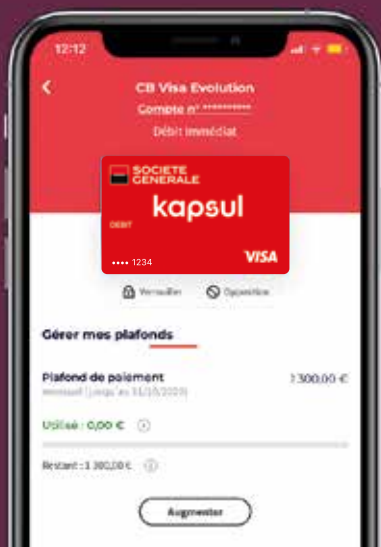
12:12

CB Visa Evolution
Compte n° **********
Débit immédiat

SOCIETE GENERALE
kapsul
DEBIT
•••• 1234
VISA

Verrouiller
Opposition

Gérer mes plafonds

Plafond de paiement
Mensuel (jusqu'au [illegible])
1 300,00 €

Utilisé : 0,00 €

Restant : 1 300,00 €

Augmenter